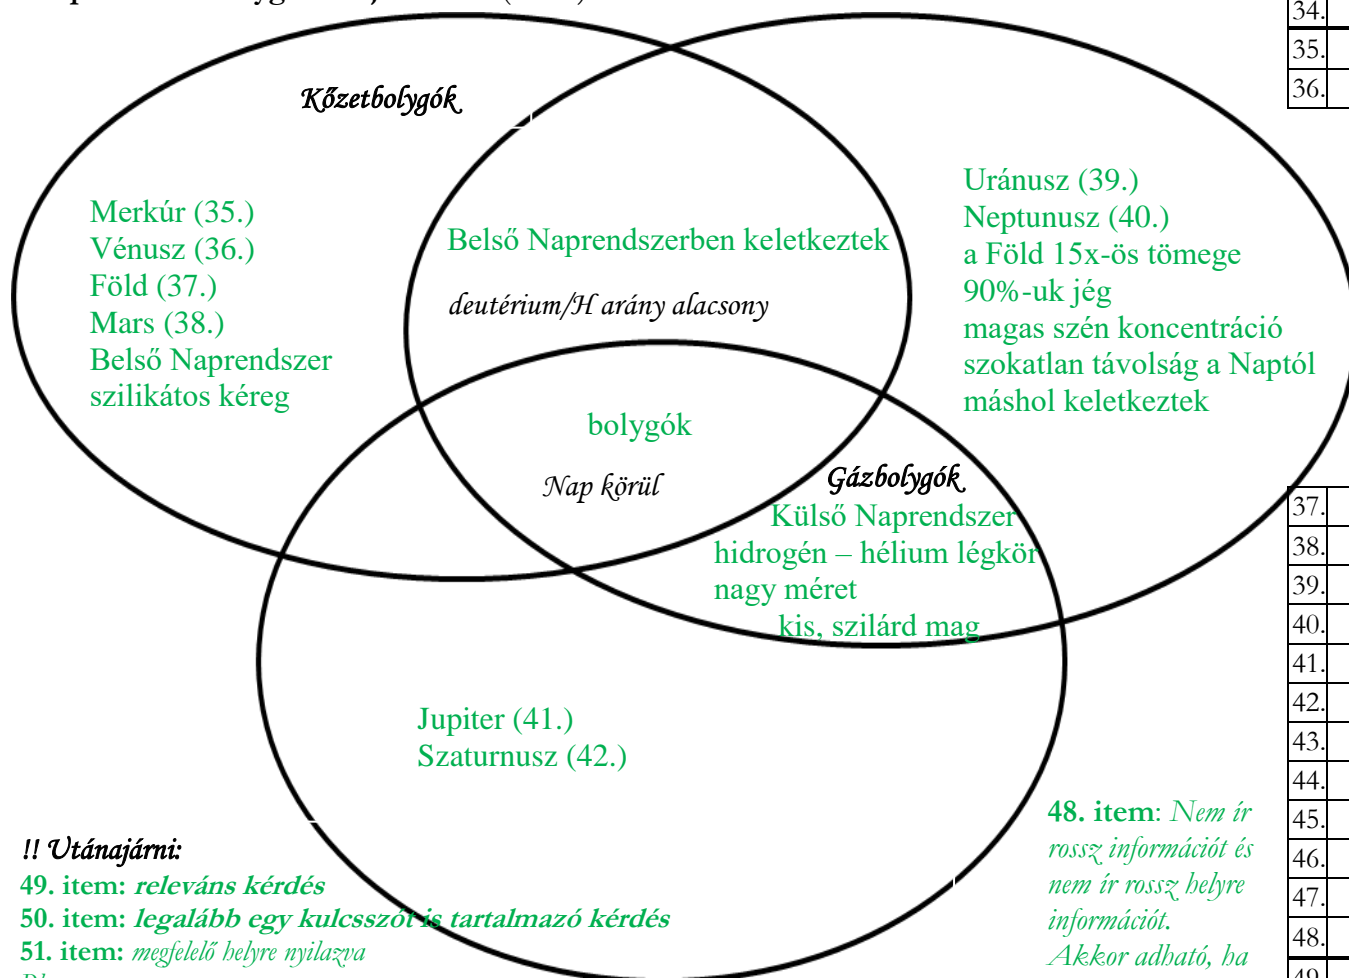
Kőzetbolygók

Merkúr (35.)
Vénusz (36.)
Föld (37.)
Mars (38.)
Belső Naprendszer
szilikátos kéreg

Belső Naprendszerben keletkeztek

deutérium/H arány alacsony

Uránusz (39.)
Neptunusz (40.)
a Föld 15x-ös tömege
90%-uk jég
magas szén koncentráció
szokatlan távolság a Naptól
máshol keletkeztek

bolygók

Nap körül

Gázbolygók
Külső Naprendszer
hidrogén – hélium légkör
nagy méret
kis, szilárd mag

Jupiter (41.)
Szaturnusz (42.)

!! Utánajárni:
49. item: releváns kérdés
50. item: legalább egy kulcsszót is tartalmazó kérdés
51. item: megfelelő helyre nyilazva

48. item: Nem ír rossz információt és nem ír rossz helyre információt.
Akkor adható, ha

| 34. |
| 35. |
| 36. |

| 37. |
| 38. |
| 39. |
| 40. |
| 41. |
| 42. |
| 43. |
| 44. |
| 45. |
| 46. |
| 47. |
| 48. |